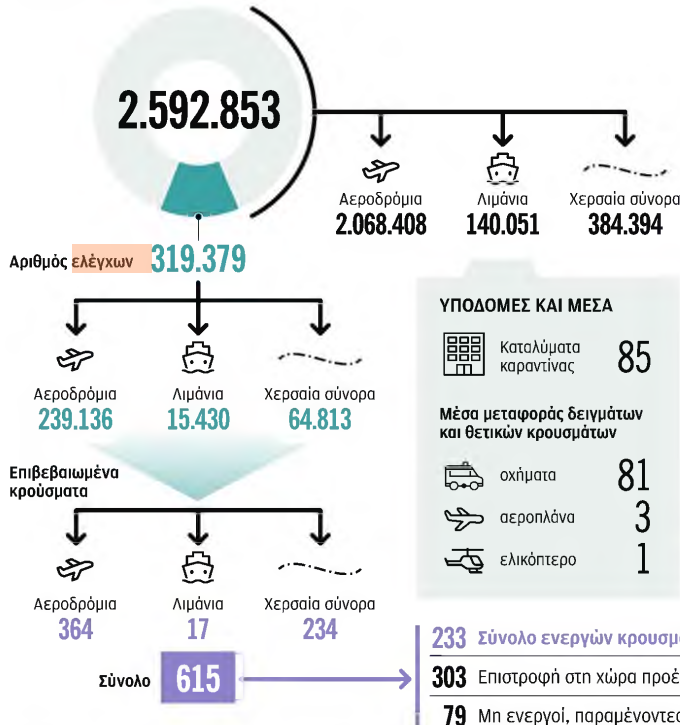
2.592.853

Αεροδρόμια
2.068.408

Λιμάνια
140.051

Χερσαία σύνορα
384.394

Αριθμός ελέγχων 319.379

Αεροδρόμια
239.136

Λιμάνια
15.430

Χερσαία σύνορα
64.813

ΥΠΟΔΟΜΕΣ ΚΑΙ ΜΕΣΑ

Καταλύματα καραντίνας 85

Μέσα μεταφοράς δειγμάτων και θετικών κρουσμάτων

οχήματα 81

αεροπλάνα 3

ελικόπτερο 1

Επιβεβαιωμένα κρούσματα

Αεροδρόμια
364

Λιμάνια
17

Χερσαία σύνορα
234

Σύνολο 615

233 Σύνολο ενεργών κρουσ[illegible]

303 Επιστροφή στη χώρα προέ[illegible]

79 Μη ενεργοί, παραμένοντε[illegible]